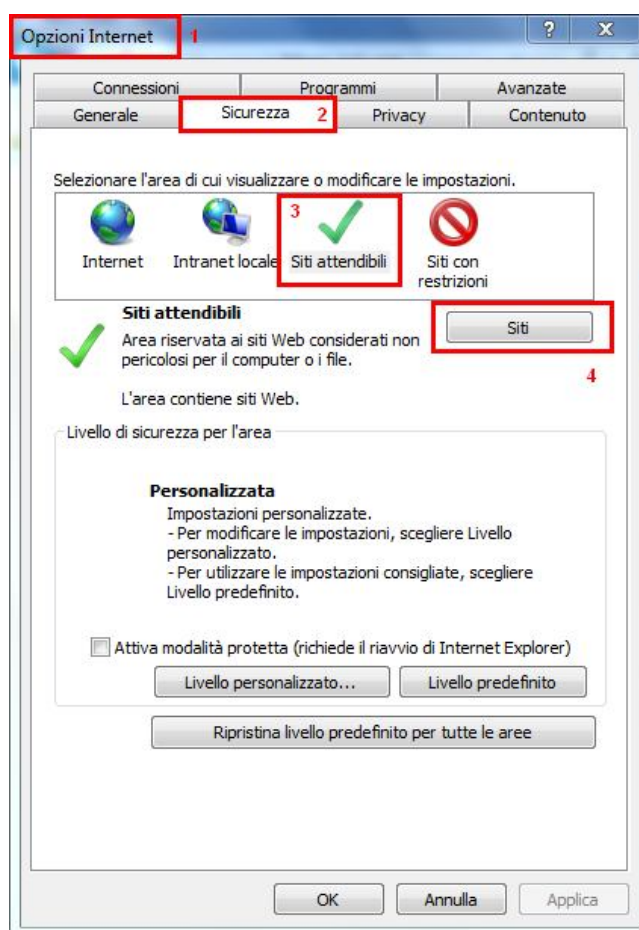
Opzioni Internet 1

?

X

Connessioni

Programmi

Avanzate

Generale

Sicurezza 2

Privacy

Contenuto

Selezionare l'area di cui visualizzare o modificare le impostazioni.

Internet

Intranet locale

3

Siti attendibili

Siti con restrizioni

Siti attendibili

Area riservata ai siti Web considerati non pericolosi per il computer o i file.

Siti

4

L'area contiene siti Web.

Livello di sicurezza per l'area

Personalizzata

Impostazioni personalizzate.
- Per modificare le impostazioni, scegliere Livello personalizzato.
- Per utilizzare le impostazioni consigliate, scegliere Livello predefinito.

Attiva modalità protetta (richiede il riavvio di Internet Explorer)

Livello personalizzato...

Livello predefinito

Ripristina livello predefinito per tutte le aree

OK

Annulla

Applica